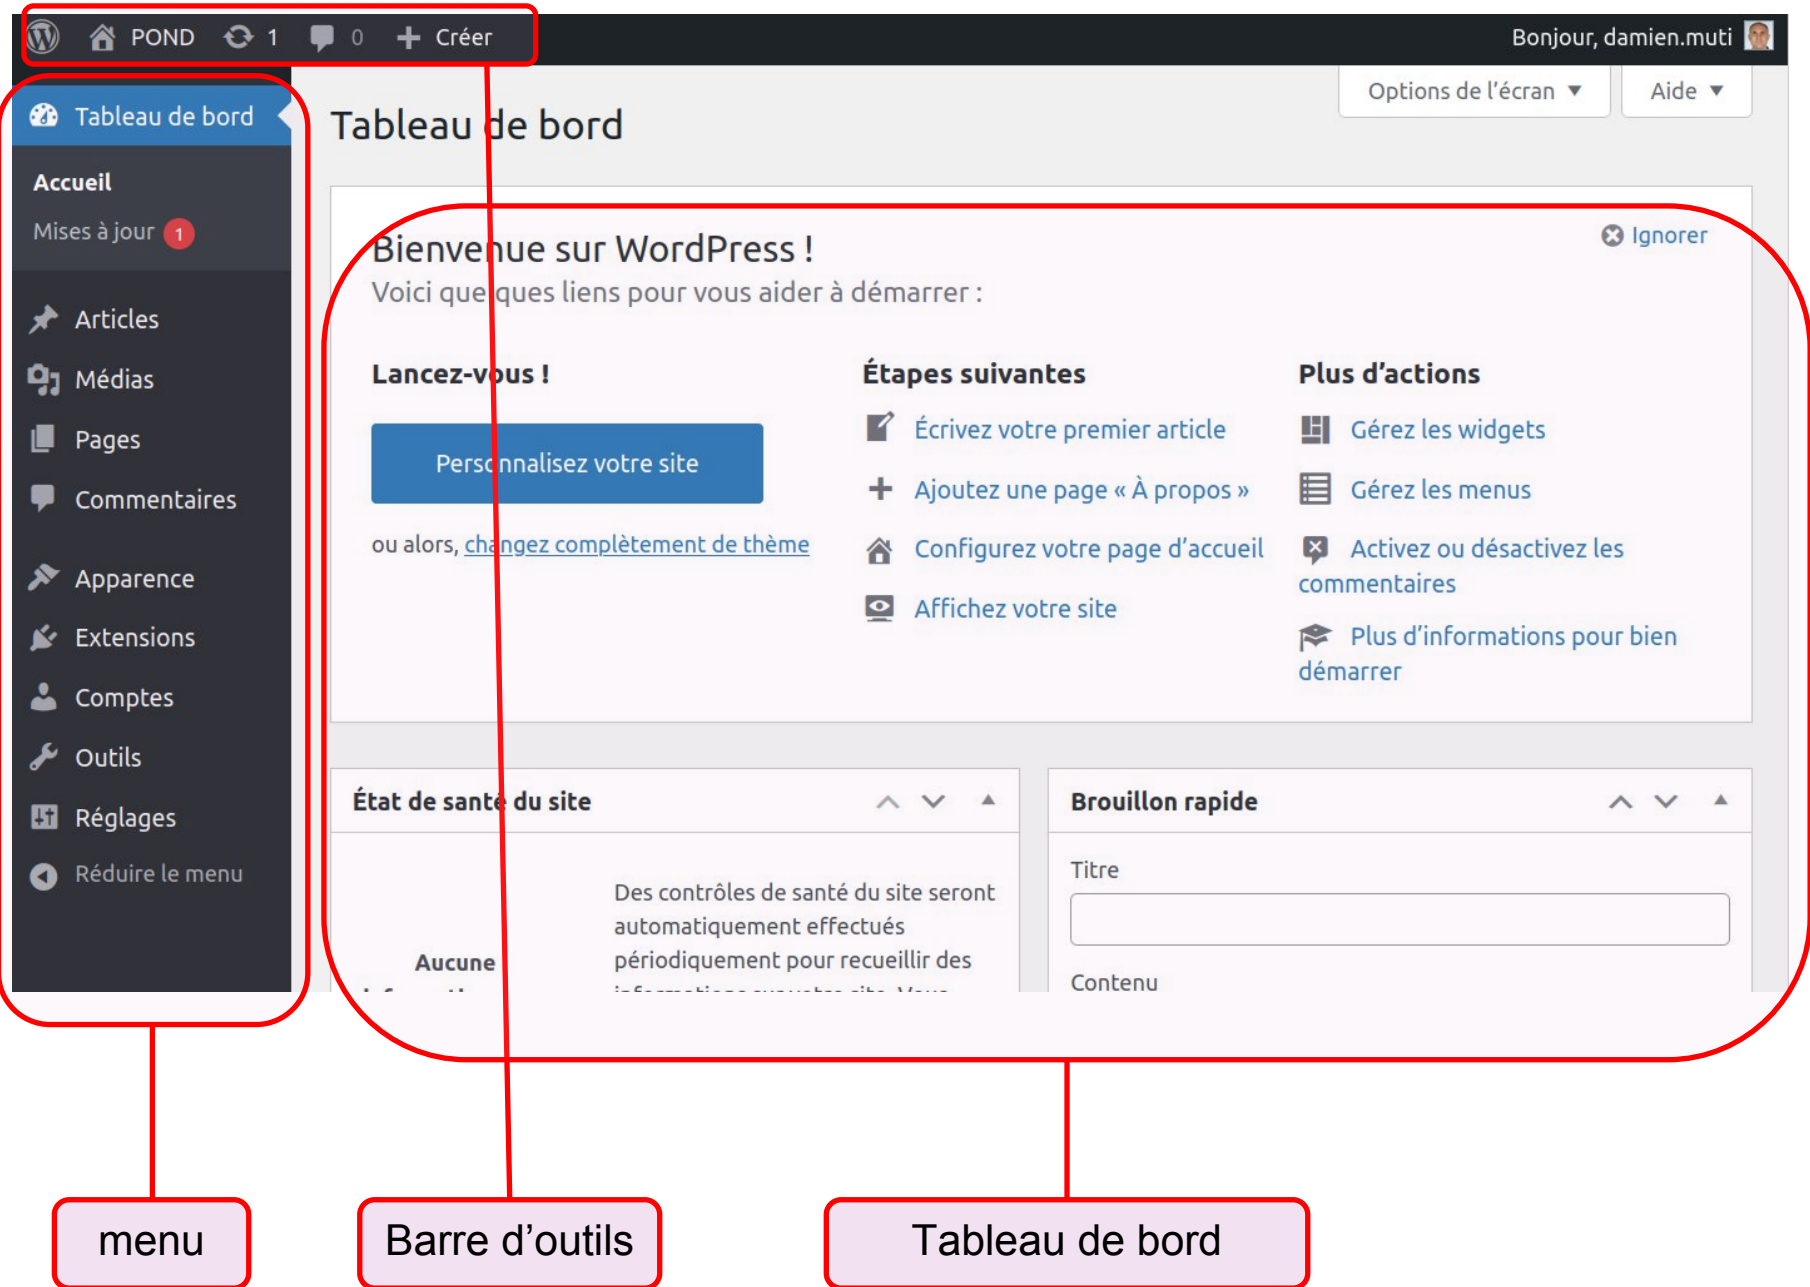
POND 1 0 Créer

Bonjour, damien.muti

Options de l'écran ▼ Aide ▼

Tableau de bord

Accueil

Mises à jour 1

Articles

Médias

Pages

Commentaires

Apparence

Extensions

Comptes

Outils

Réglages

Réduire le menu

Tableau de bord

Bienvenue sur WordPress !

Ignorer

Voici quelques liens pour vous aider à démarrer :

Lancez-vous !

Personnalisez votre site

ou alors, changez complètement de thème

Étapes suivantes

Écrivez votre premier article

Ajoutez une page « À propos »

Configurez votre page d'accueil

Affichez votre site

Plus d'actions

Gérez les widgets

Gérez les menus

Activez ou désactivez les commentaires

Plus d'informations pour bien démarrer

État de santé du site

Aucune

Des contrôles de santé du site seront automatiquement effectués périodiquement pour recueillir des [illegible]

Brouillon rapide

Titre

Contenu

menu

Barre d'outils

Tableau de bord